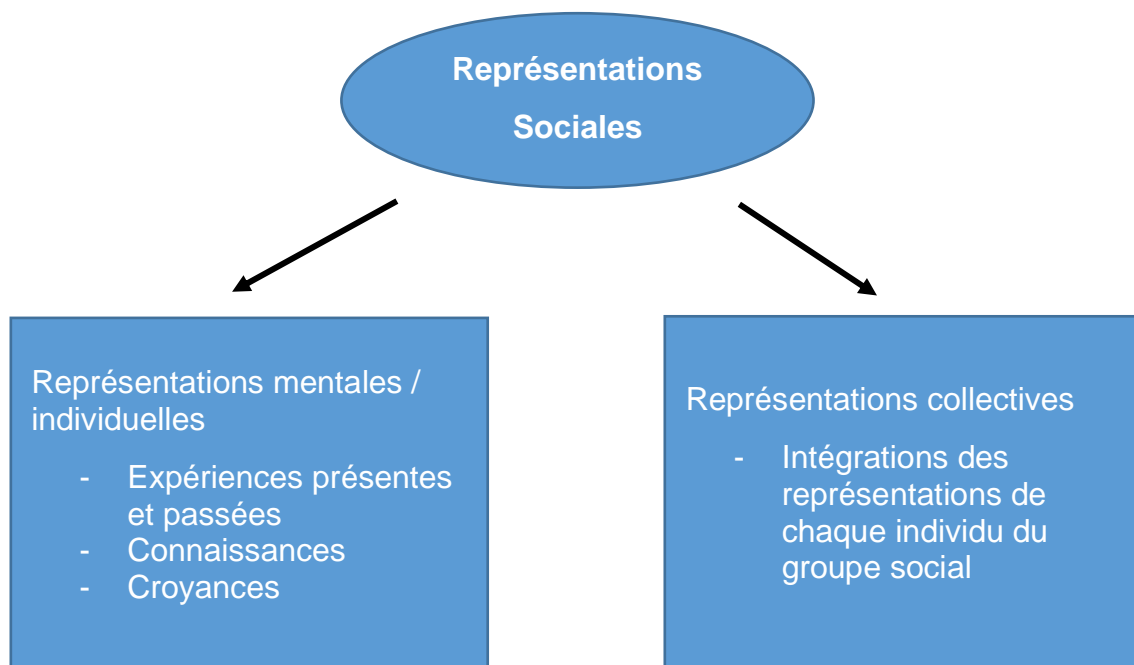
Représentations

Sociales

Représentations mentales / individuelles

- Expériences présentes et passées
- Connaissances
- Croyances

Représentations collectives

- Intégrations des représentations de chaque individu du groupe social